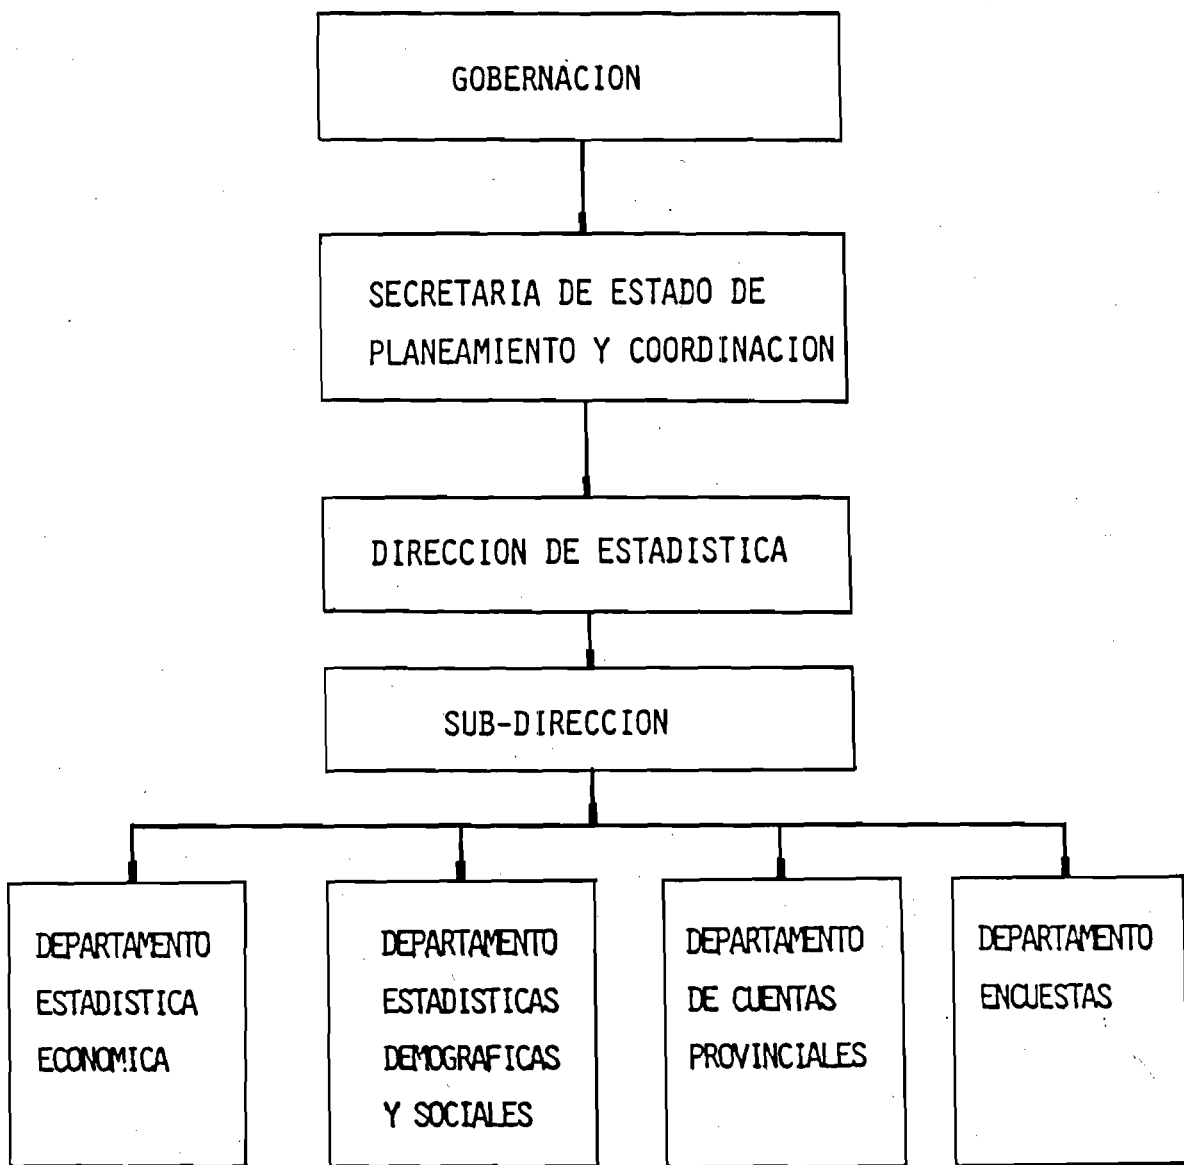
GOBERNACION

SECRETARIA DE ESTADO DE PLANEAMIENTO Y COORDINACION

DIRECCION DE ESTADISTICA

SUB-DIRECCION

DEPARTAMENTO ESTADISTICA ECONOMICA

DEPARTAMENTO ESTADISTICAS DEMOGRAFICAS Y SOCIALES

DEPARTAMENTO DE CUENTAS PROVINCIALES

DEPARTAMENTO ENCUESTAS